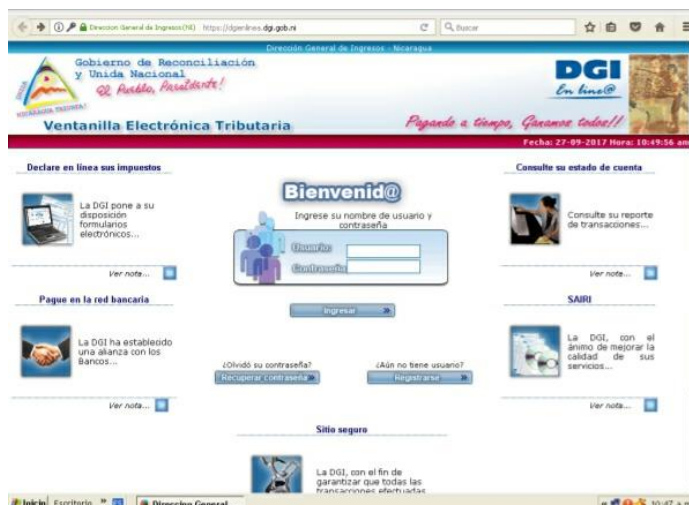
Direccion General de Ingresos (NI) https://dgienlinea.dgi.gob.ni
Buscar

Dirección General de Ingresos - Nicaragua

Gobierno de Reconciliación y Unida Nacional
El Pueblo, Presidente!

DGI
En line@

Ventanilla Electrónica Tributaria

Pagando a tiempo, Ganamos todos!!

Fecha: 27-09-2017 Hora: 10:49:56 am

Declare en línea sus impuestos

La DGI pone a su disposición formularios electrónicos...

Ver nota...

Bienvenid@

Ingrese su nombre de usuario y contraseña

Usuario
Contraseña

Ingresar

Consulte su estado de cuenta

Consulte su reporte de transacciones...

Ver nota...

Pague en la red bancaria

La DGI ha establecido una alianza con los Bancos...

Ver nota...

¿Olvidó su contraseña?
Recuperar contraseña

¿Aún no tiene usuario?
Registrarse

SAIRI

La DGI, con el ánimo de mejorar la calidad de sus servicios...

Ver nota...

Sitio seguro

La DGI, con el fin de garantizar que todas las transacciones efectuadas

Inicio Escritorio Direccion General 10:47 a.m.